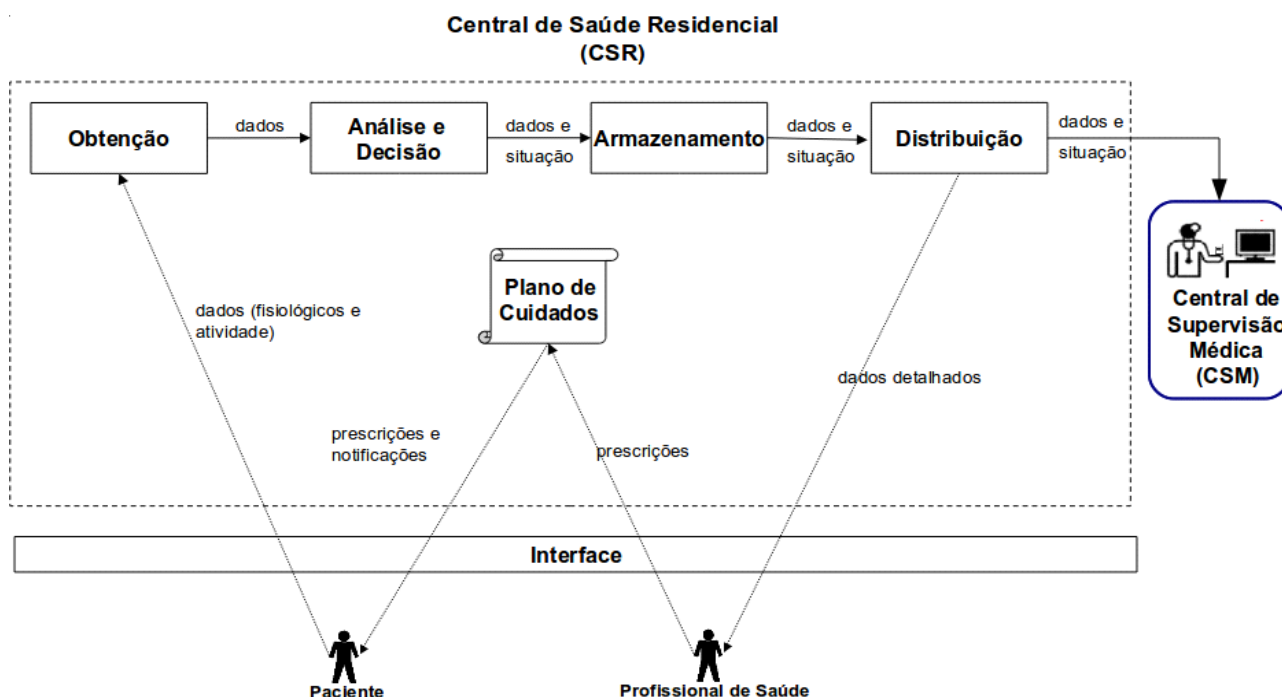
Central de Saúde Residencial
(CSR)

Obtenção

dados

Análise e Decisão

dados e situação

Armazenamento

dados e situação

Distribuição

dados e situação

Central de Supervisão Médica (CSM)

Plano de Cuidados

dados (fisiológicos e atividade)

dados detalhados

prescrições e notificações

prescrições

Interface

Paciente

Profissional de Saúde